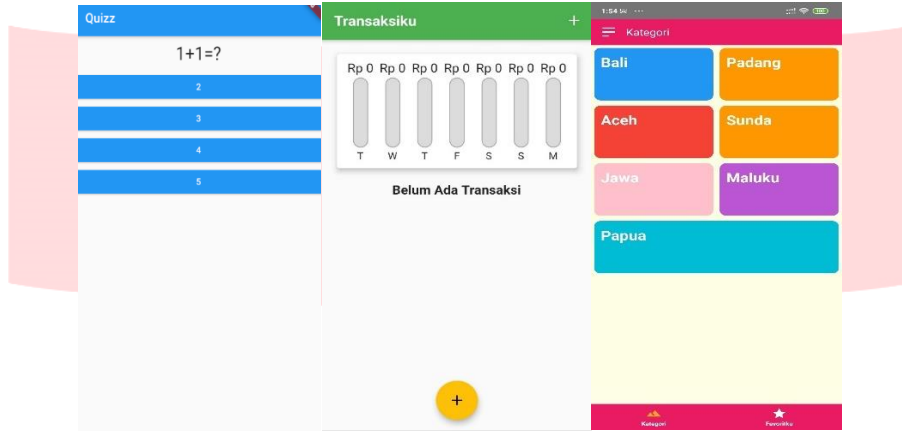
Quizz

1+1=?

2

3

4

5

Transaksiku +

| Rp 0 | Rp 0 | Rp 0 | Rp 0 | Rp 0 | Rp 0 | Rp 0 |
|---|---|---|---|---|---|---|
| T | W | T | F | S | S | M |

Belum Ada Transaksi

+

1:54 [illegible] ···

Kategori

Bali

Padang

Aceh

Sunda

Jawa

Maluku

Papua

Kategori

Favoritku